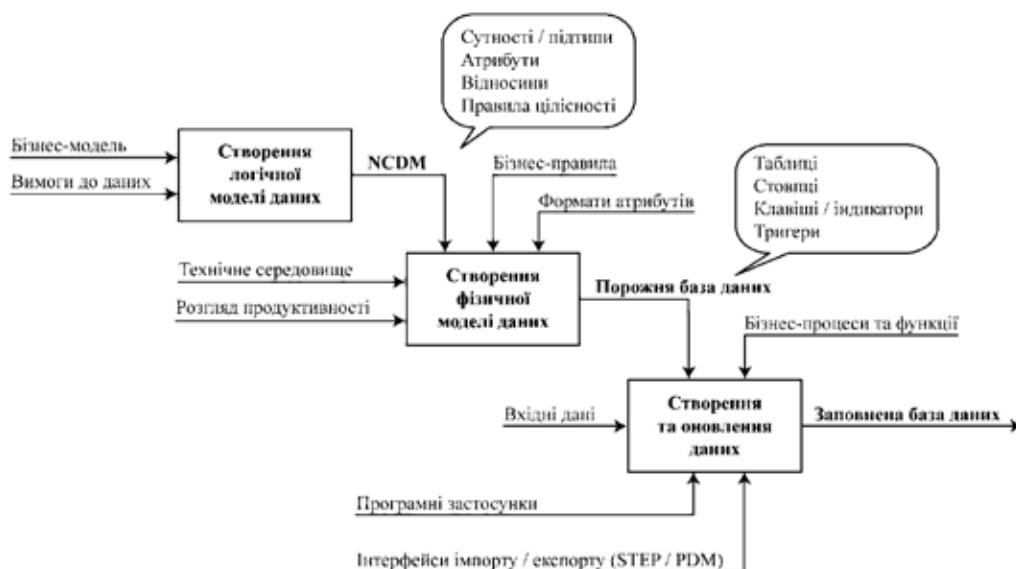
Сутності / підтипи
Атрибути
Відносини
Правила цілісності

Бізнес-модель
Вимоги до даних

Створення логічної моделі даних

NCDM

Бізнес-правила

Формати атрибутів

Таблиці
Стовпці
Клавіші / індикатори
Тригери

Технічне середовище
Розгляд продуктивності

Створення фізичної моделі даних

Порожня база даних

Бізнес-процеси та функції

Вхідні дані

Створення та оновлення даних

Заповнена база даних

Програмні застосунки

Інтерфейси імпорту / експорту (STEP / PDM)